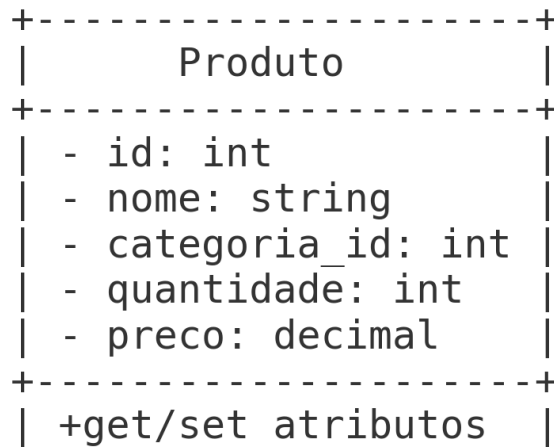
+---------------------+
|       Produto       |
+---------------------+
| - id: int           |
| - nome: string      |
| - categoria_id: int |
| - quantidade: int   |
| - preco: decimal    |
+---------------------+
| +get/set atributos  |